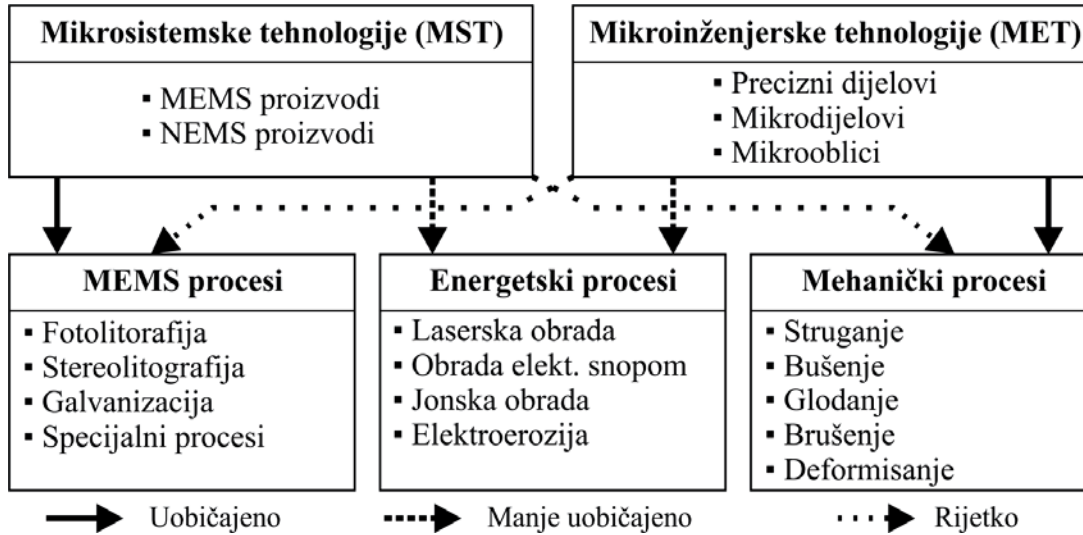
Mikrosistemske tehnologije (MST)

▪ MEMS proizvodi
▪ NEMS proizvodi

Mikroinženjerske tehnologije (MET)

▪ Precizni dijelovi
▪ Mikrodijelovi
▪ Mikrooblici

MEMS procesi

▪ Fotolitorafija
▪ Stereolitografija
▪ Galvanizacija
▪ Specijalni procesi

Energetski procesi

▪ Laserska obrada
▪ Obrada elekt. snopom
▪ Jonska obrada
▪ Elektroerozija

Mehanički procesi

▪ Struganje
▪ Bušenje
▪ Glodanje
▪ Brušenje
▪ Deformisanje

Uobičajeno
Manje uobičajeno
Rijetko